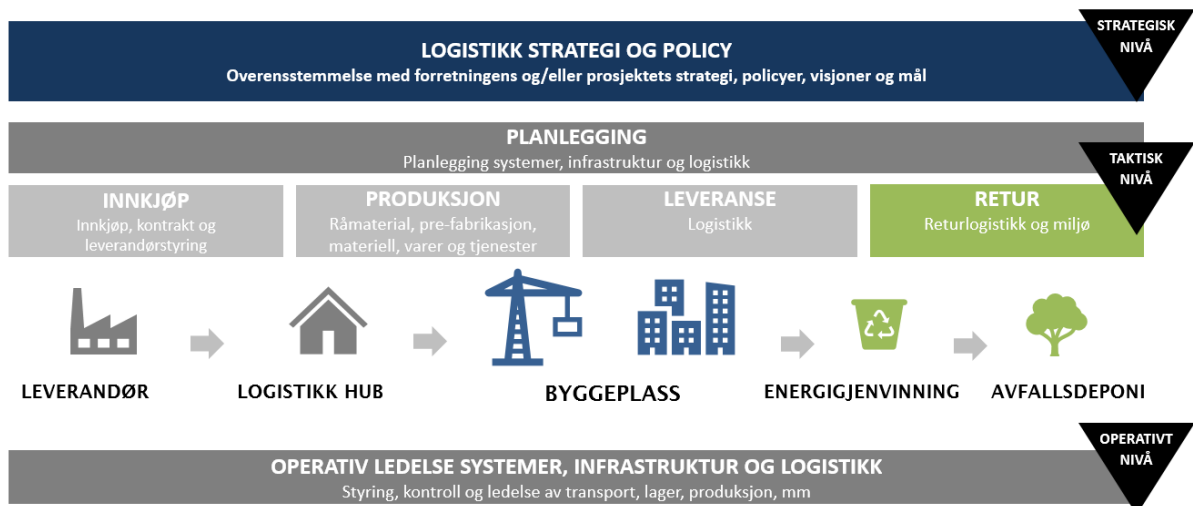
LOGISTIKK STRATEGI OG POLICY
Overensstemmelse med forretningens og/eller prosjektets strategi, policyer, visjoner og mål

STRATEGISK NIVÅ

PLANLEGGING
Planlegging systemer, infrastruktur og logistikk

TAKTISK NIVÅ

INNKJØP
Innkjøp, kontrakt og leverandørstyring

PRODUKSJON
Råmaterial, pre-fabrikasjon, materiell, varer og tjenester

LEVERANSE
Logistikk

RETUR
Returlogistikk og miljø

LEVERANDØR

LOGISTIKK HUB

BYGGEPLASS

ENERGIGJENVINNING

AVFALLSDEPONI

OPERATIVT NIVÅ

OPERATIV LEDELSE SYSTEMER, INFRASTRUKTUR OG LOGISTIKK
Styring, kontroll og ledelse av transport, lager, produksjon, mm